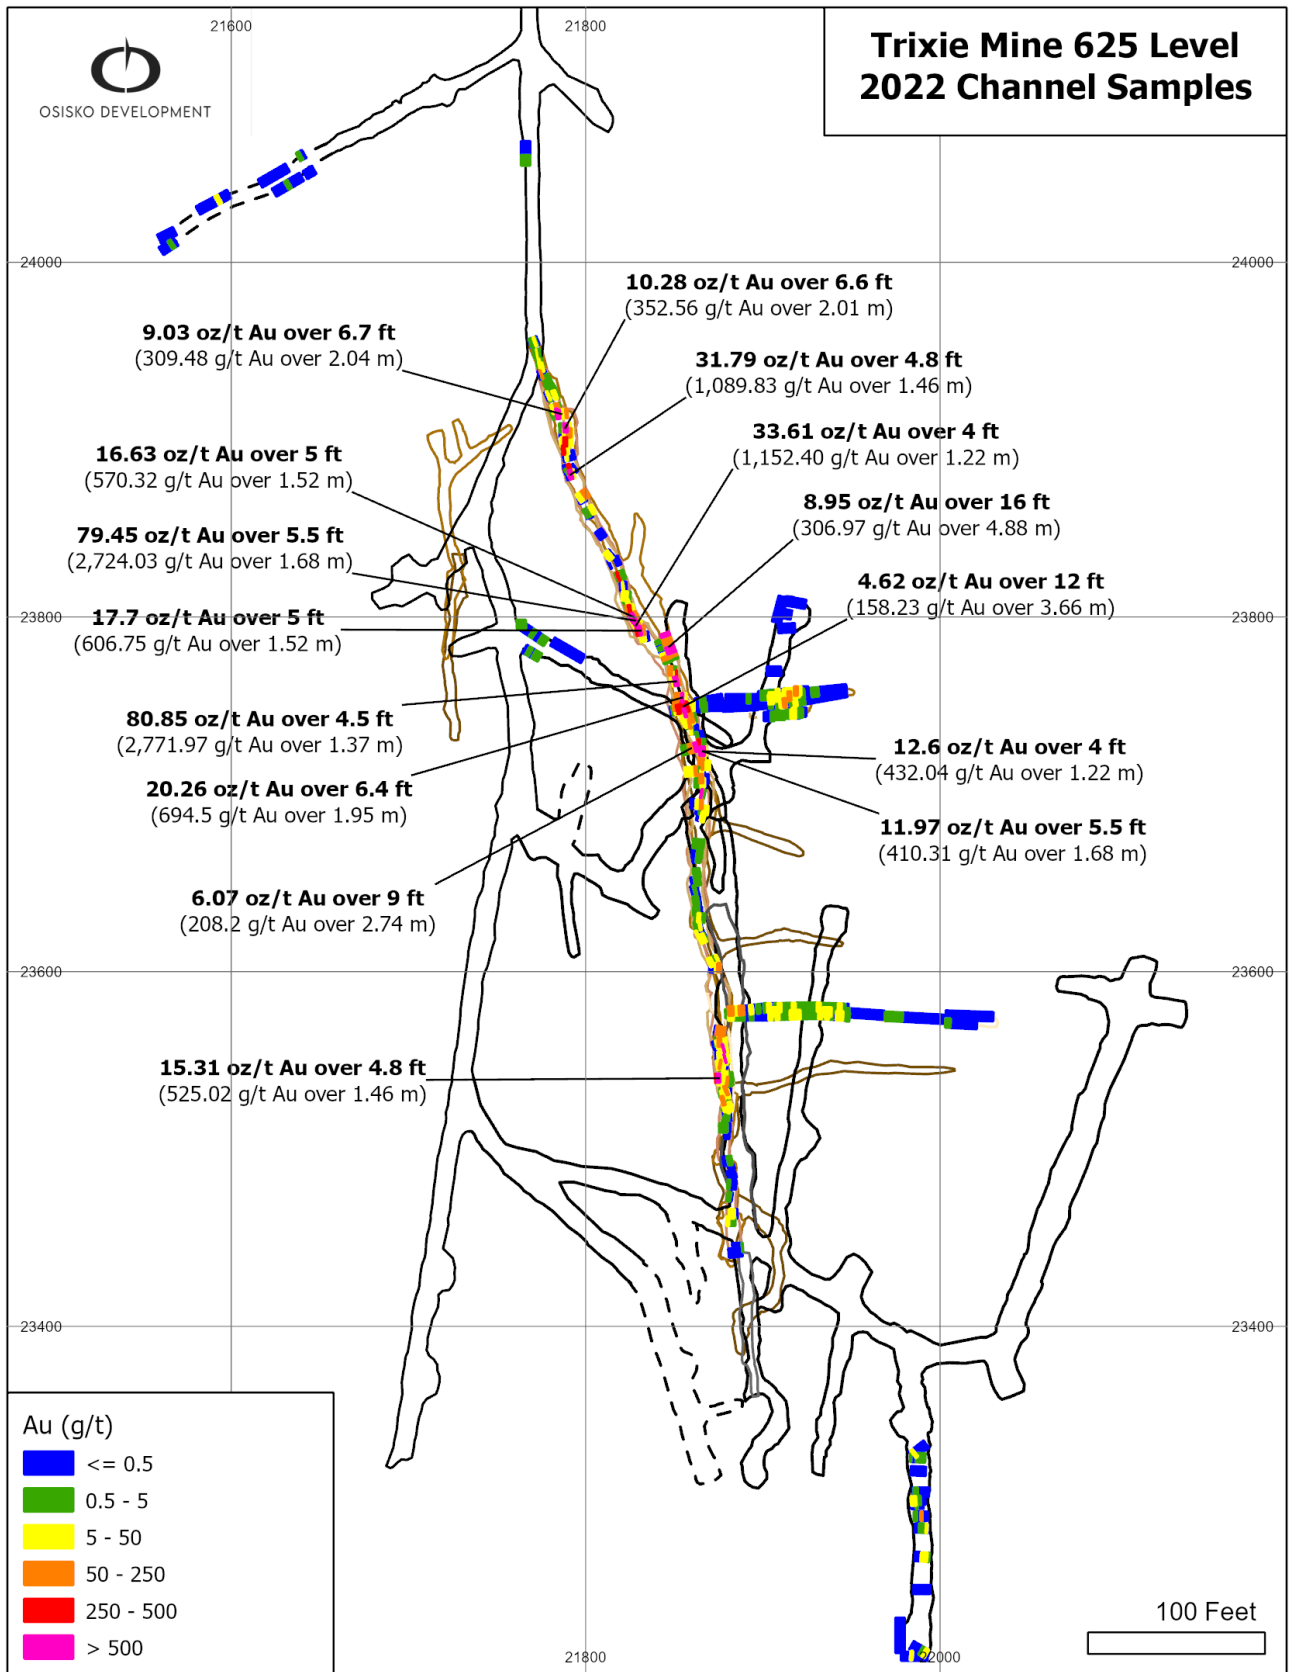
21600

21800

OSISKO DEVELOPMENT

Trixie Mine 625 Level
2022 Channel Samples

24000

24000

10.28 oz/t Au over 6.6 ft
(352.56 g/t Au over 2.01 m)

9.03 oz/t Au over 6.7 ft
(309.48 g/t Au over 2.04 m)

31.79 oz/t Au over 4.8 ft
(1,089.83 g/t Au over 1.46 m)

33.61 oz/t Au over 4 ft
(1,152.40 g/t Au over 1.22 m)

16.63 oz/t Au over 5 ft
(570.32 g/t Au over 1.52 m)

8.95 oz/t Au over 16 ft
(306.97 g/t Au over 4.88 m)

79.45 oz/t Au over 5.5 ft
(2,724.03 g/t Au over 1.68 m)

4.62 oz/t Au over 12 ft
(158.23 g/t Au over 3.66 m)

23800

17.7 oz/t Au over 5 ft
(606.75 g/t Au over 1.52 m)

23800

80.85 oz/t Au over 4.5 ft
(2,771.97 g/t Au over 1.37 m)

12.6 oz/t Au over 4 ft
(432.04 g/t Au over 1.22 m)

20.26 oz/t Au over 6.4 ft
(694.5 g/t Au over 1.95 m)

11.97 oz/t Au over 5.5 ft
(410.31 g/t Au over 1.68 m)

6.07 oz/t Au over 9 ft
(208.2 g/t Au over 2.74 m)

23600

23600

15.31 oz/t Au over 4.8 ft
(525.02 g/t Au over 1.46 m)

23400

23400

Au (g/t)
<= 0.5
0.5 - 5
5 - 50
50 - 250
250 - 500
> 500

21800

22000

100 Feet